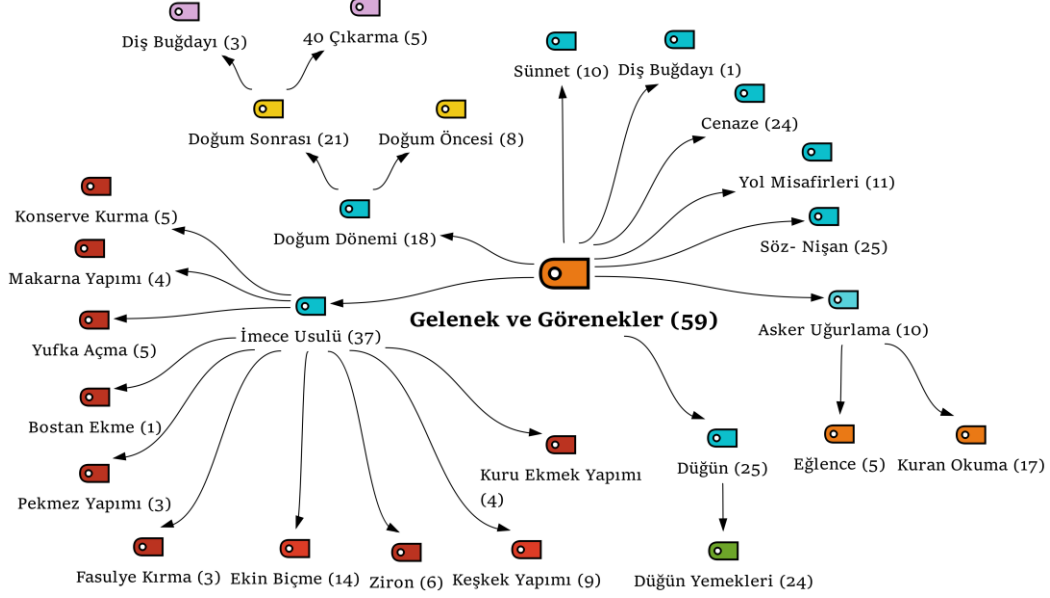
Diş Buğdayı (3)
40 Çıkarma (5)
Sünnet (10)
Diş Buğdayı (1)
Cenaze (24)
Doğum Sonrası (21)
Doğum Öncesi (8)
Yol Misafirleri (11)
Konserve Kurma (5)
Doğum Dönemi (18)
Söz- Nişan (25)
Makarna Yapımı (4)
Gelenek ve Görenekler (59)
Asker Uğurlama (10)
Yufka Açma (5)
İmece Usulü (37)
Bostan Ekme (1)
Eğlence (5)
Kuran Okuma (17)
Kuru Ekmek Yapımı (4)
Düğün (25)
Pekmez Yapımı (3)
Fasulye Kırma (3)
Ekin Biçme (14)
Ziron (6)
Keşkek Yapımı (9)
Düğün Yemekleri (24)